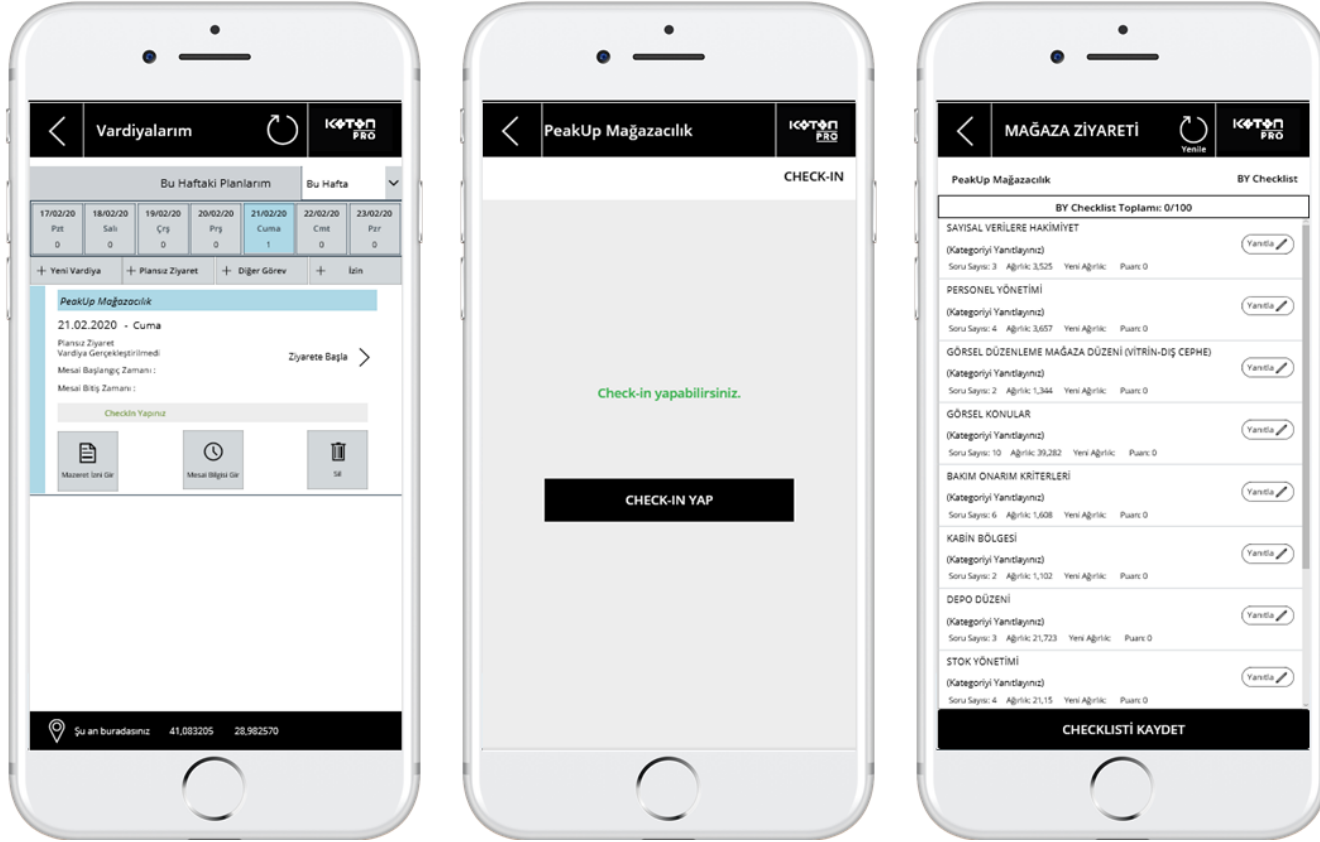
Vardiyalarım

KOTON PRO

Bu Haftaki Planlarım

Bu Hafta

| 17/02/20 | 18/02/20 | 19/02/20 | 20/02/20 | 21/02/20 | 22/02/20 | 23/02/20 |
|---|---|---|---|---|---|---|
| Pzt | Salı | Çrş | Prş | Cuma | Cmt | Pzr |
| 0 | 0 | 0 | 0 | 1 | 0 | 0 |

+ Yeni Vardiya + Plansız Ziyaret + Diğer Görev + İzin

PeakUp Mağazacılık

21.02.2020 - Cuma

Plansız Ziyaret
Vardiya Gerçekleştirilmedi

Ziyarete Başla

Mesai Başlangıç Zamanı :

Mesai Bitiş Zamanı :

CheckIn Yapınız

Mazeret İzni Gir

Mesai Bilgisi Gir

Sil

Şu an buradasınız 41,083205 28,982570

PeakUp Mağazacılık

KOTON PRO

CHECK-IN

Check-in yapabilirsiniz.

CHECK-IN YAP

MAĞAZA ZİYARETİ

Yenile

KOTON PRO

PeakUp Mağazacılık

BY Checklist

BY Checklist Toplamı: 0/100

SAYISAL VERİLERE HAKİMİYET
(Kategoriyi Yanıtlayınız)
Soru Sayısı: 3 Ağırlık: 3,525 Yeni Ağırlık: Puan: 0
Yanıtla

PERSONEL YÖNETİMİ
(Kategoriyi Yanıtlayınız)
Soru Sayısı: 4 Ağırlık: 3,657 Yeni Ağırlık: Puan: 0
Yanıtla

GÖRSEL DÜZENLEME MAĞAZA DÜZENİ (VİTRİN-DIŞ CEPHE)
(Kategoriyi Yanıtlayınız)
Soru Sayısı: 2 Ağırlık: 1,344 Yeni Ağırlık: Puan: 0
Yanıtla

GÖRSEL KONULAR
(Kategoriyi Yanıtlayınız)
Soru Sayısı: 10 Ağırlık: 39,282 Yeni Ağırlık: Puan: 0
Yanıtla

BAKIM ONARIM KRİTERLERİ
(Kategoriyi Yanıtlayınız)
Soru Sayısı: 6 Ağırlık: 1,608 Yeni Ağırlık: Puan: 0
Yanıtla

KABİN BÖLGESİ
(Kategoriyi Yanıtlayınız)
Soru Sayısı: 2 Ağırlık: 1,102 Yeni Ağırlık: Puan: 0
Yanıtla

DEPO DÜZENİ
(Kategoriyi Yanıtlayınız)
Soru Sayısı: 3 Ağırlık: 21,723 Yeni Ağırlık: Puan: 0
Yanıtla

STOK YÖNETİMİ
(Kategoriyi Yanıtlayınız)
Soru Sayısı: 4 Ağırlık: 21,15 Yeni Ağırlık: Puan: 0
Yanıtla

CHECKLISTİ KAYDET